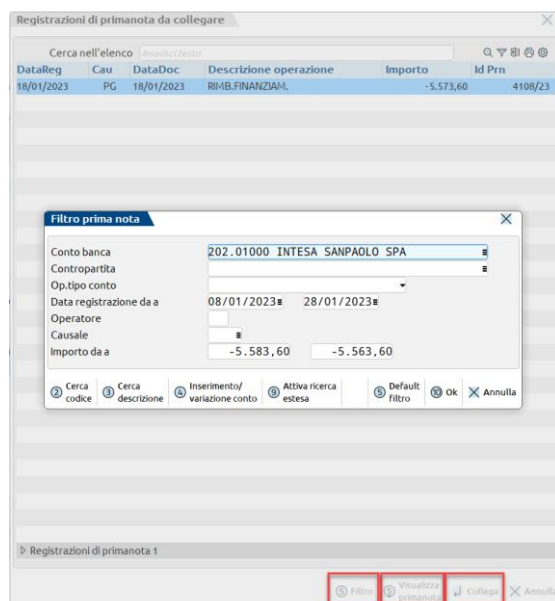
Registrazioni di primanota da collegare

Cerca nell'elenco Inserisci testo

| DataReg | Cau | DataDoc | Descrizione operazione | Importo | Id Prn |
|---|---|---|---|---|---|
| 18/01/2023 | PG | 18/01/2023 | RIMB.FINANZIAM. | -5.573,60 | 4108/23 |

Filtro prima nota

Conto banca 202.01000 INTESA SANPAOLO SPA
Contropartita
Op.tipo conto
Data registrazione da a 08/01/2023 28/01/2023
Operatore
Causale
Importo da a -5.583,60 -5.563,60

② Cerca codice ③ Cerca descrizione ④ Inserimento/ variazione conto ⑨ Attiva ricerca estesa ⑤ Default Filtro ⑩ Ok ✕ Annulla

▷ Registrazioni di primanota 1

⑤ Filtro ⑤ Visualizza primanota ↲ Collega ✕ Annulla